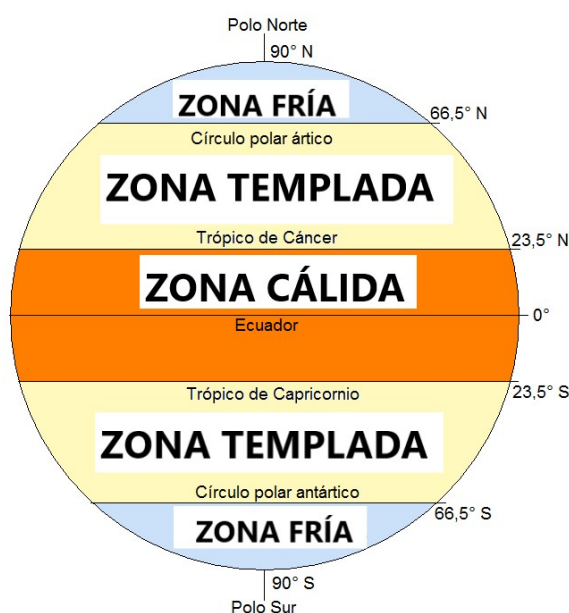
Polo Norte
90° N

ZONA FRÍA
66,5° N
Círculo polar ártico

ZONA TEMPLADA

Trópico de Cáncer
23,5° N

ZONA CÁLIDA

Ecuador
0°

Trópico de Capricornio
23,5° S

ZONA TEMPLADA

Círculo polar antártico
66,5° S

ZONA FRÍA

90° S
Polo Sur